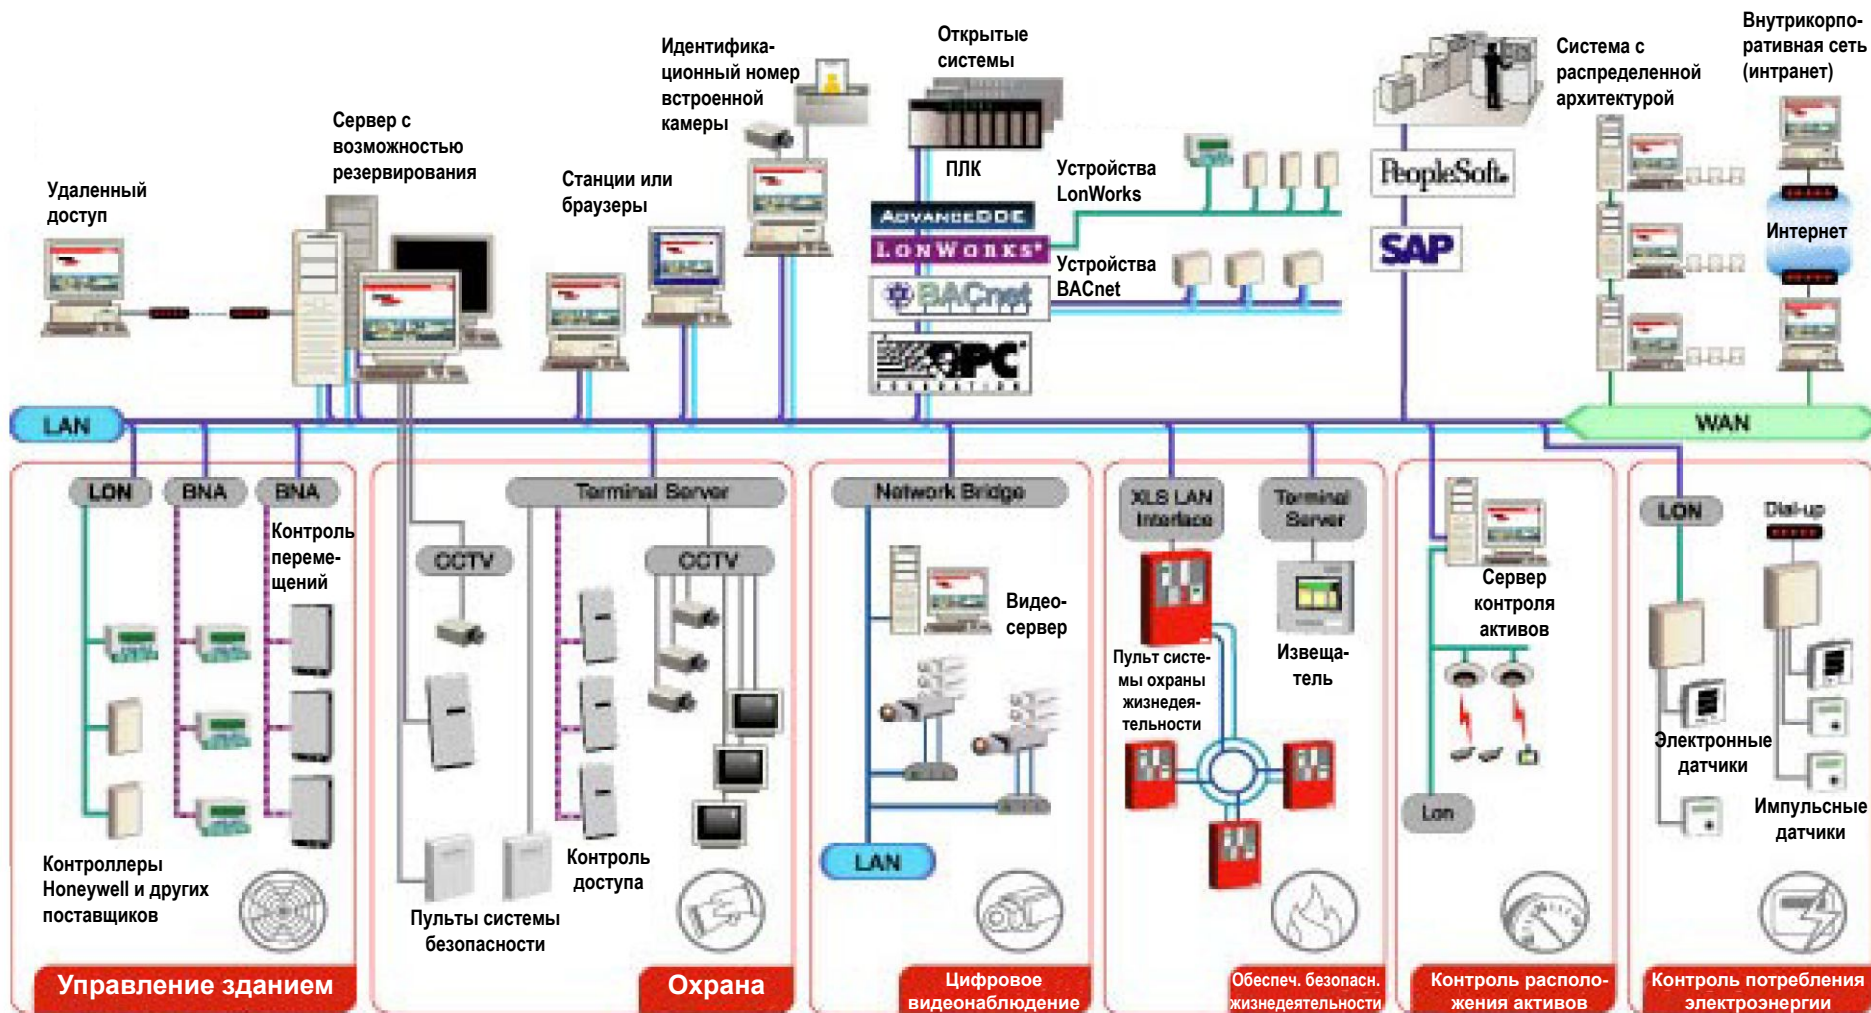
Удаленный доступ

Сервер с возможностью резервирования

Станции или браузеры

Идентификационный номер встроенной камеры

Открытые системы

ПЛК

AdvanceDDE

LonWorks

BACnet

OPC

Устройства LonWorks

Устройства BACnet

PeopleSoft

SAP

Система с распределенной архитектурой

Внутрикорпоративная сеть (интранет)

Интернет

LAN

WAN

LON

BNA

BNA

Контроль перемещений

Контроллеры Honeywell и других поставщиков

Управление зданием

Terminal Server

CCTV

CCTV

Пульты системы безопасности

Контроль доступа

Охрана

Network Bridge

Видеосервер

LAN

Цифровое видеонаблюдение

XLS LAN Interface

Terminal Server

Пульт системы охраны жизнедеятельности

Извещатель

Обеспеч. безопасн. жизнедеятельности

Сервер контроля активов

Lon

Контроль расположения активов

LON

Dial-up

Электронные датчики

Импульсные датчики

Контроль потребления электроэнергии